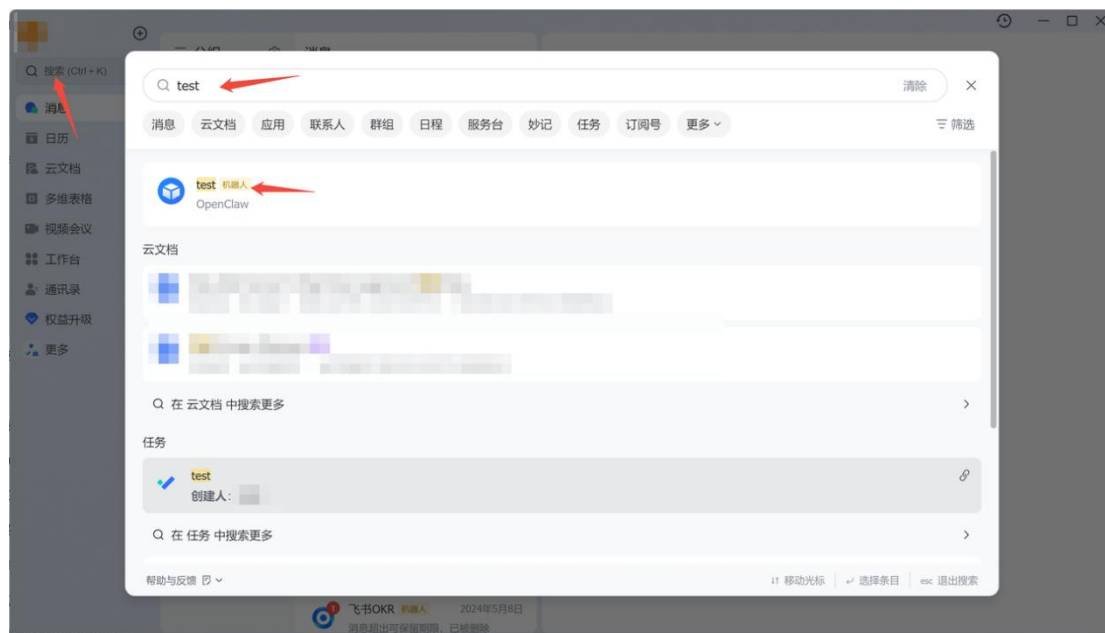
搜索 (Ctrl + K)
消息
日历
云文档
多维表格
视频会议
工作台
通讯录
权益升级
更多

test
清除
消息 云文档 应用 联系人 群组 日程 服务台 妙记 任务 订阅号 更多
筛选

test 机器人
OpenClaw

云文档

在 云文档 中搜索更多

任务

test
创建人：

在 任务 中搜索更多

帮助与反馈
移动光标 选择条目 esc 退出搜索

飞书OKR 机器人 2024年5月8日